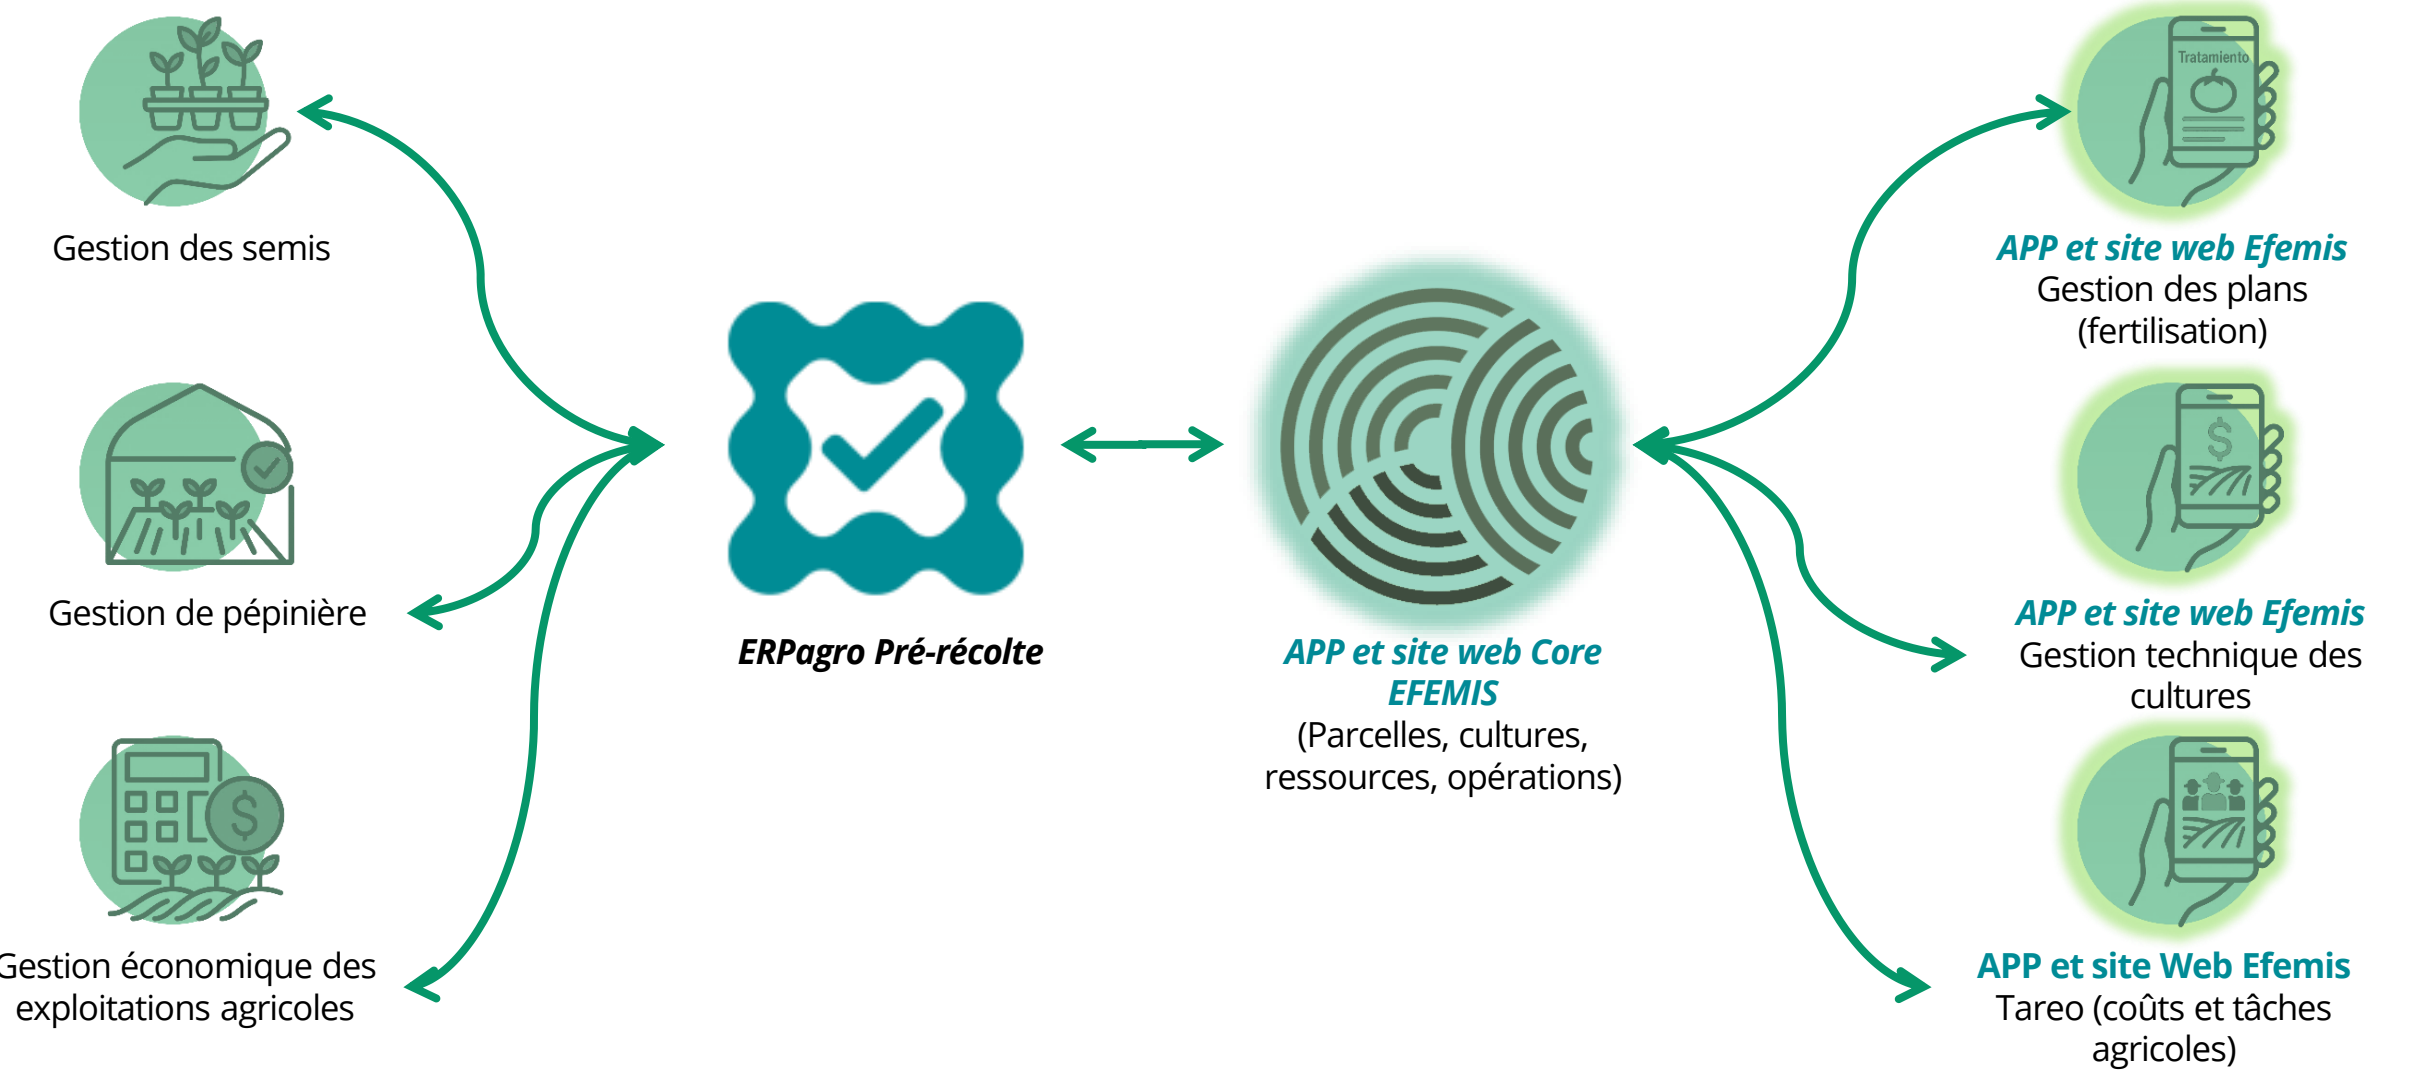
Gestion des semis

Gestion de pépinière

Gestion économique des exploitations agricoles

ERPagro Pré-récolte

APP et site web Core EFEMIS
(Parcelles, cultures, ressources, opérations)

Tratamiento

APP et site web Efemis
Gestion des plans (fertilisation)

APP et site web Efemis
Gestion technique des cultures

APP et site Web Efemis
Tareo (coûts et tâches agricoles)